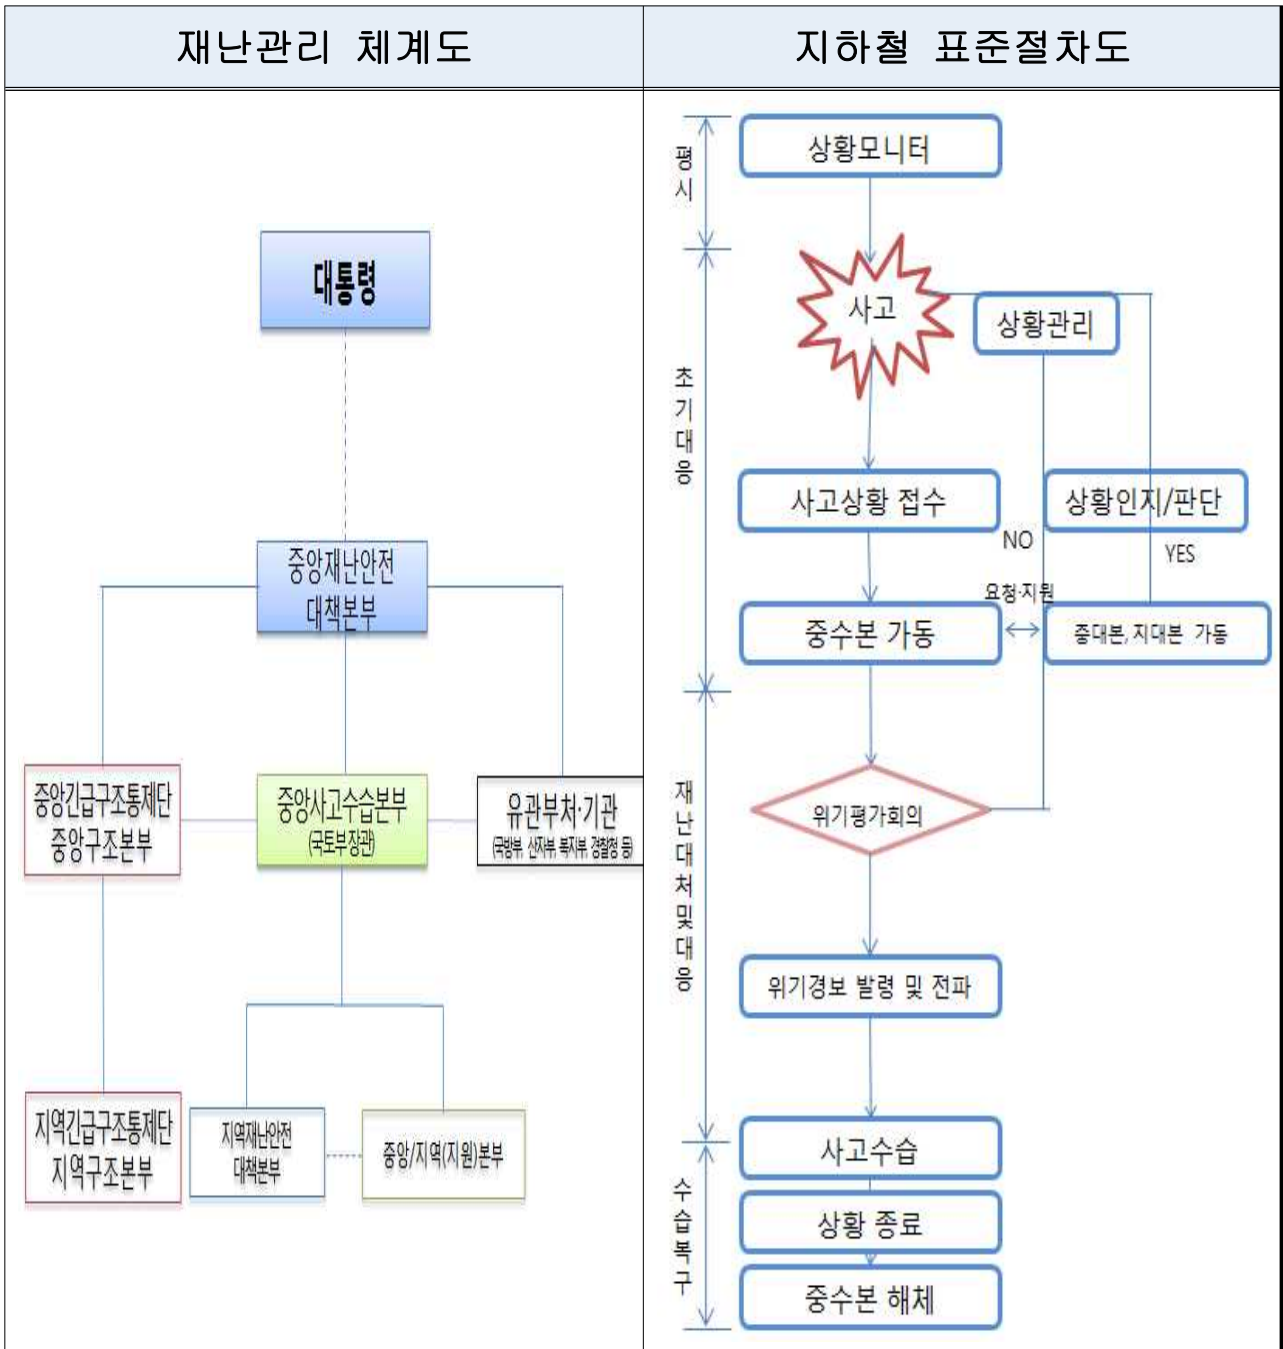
| 재난관리 체계도 | 지하철 표준절차도 |
|---|---|

대통령

중앙재난안전대책본부

중앙긴급구조통제단 중앙구조본부

중앙사고수습본부 (국토부장관)

유관부처·기관 (국방부, 산자부, 복지부, 경찰청 등)

지역긴급구조통제단 지역구조본부

지역재난안전대책본부

중앙/지역(지원)본부

평시

초기대응

재난대처및대응

수습복구

상황모니터

사고

상황관리

사고상황 접수

상황인지/판단

NO

YES

요청·지원

중수본 가동

중대본, 지대본 가동

위기평가회의

위기경보 발령 및 전파

사고수습

상황 종료

중수본 해체